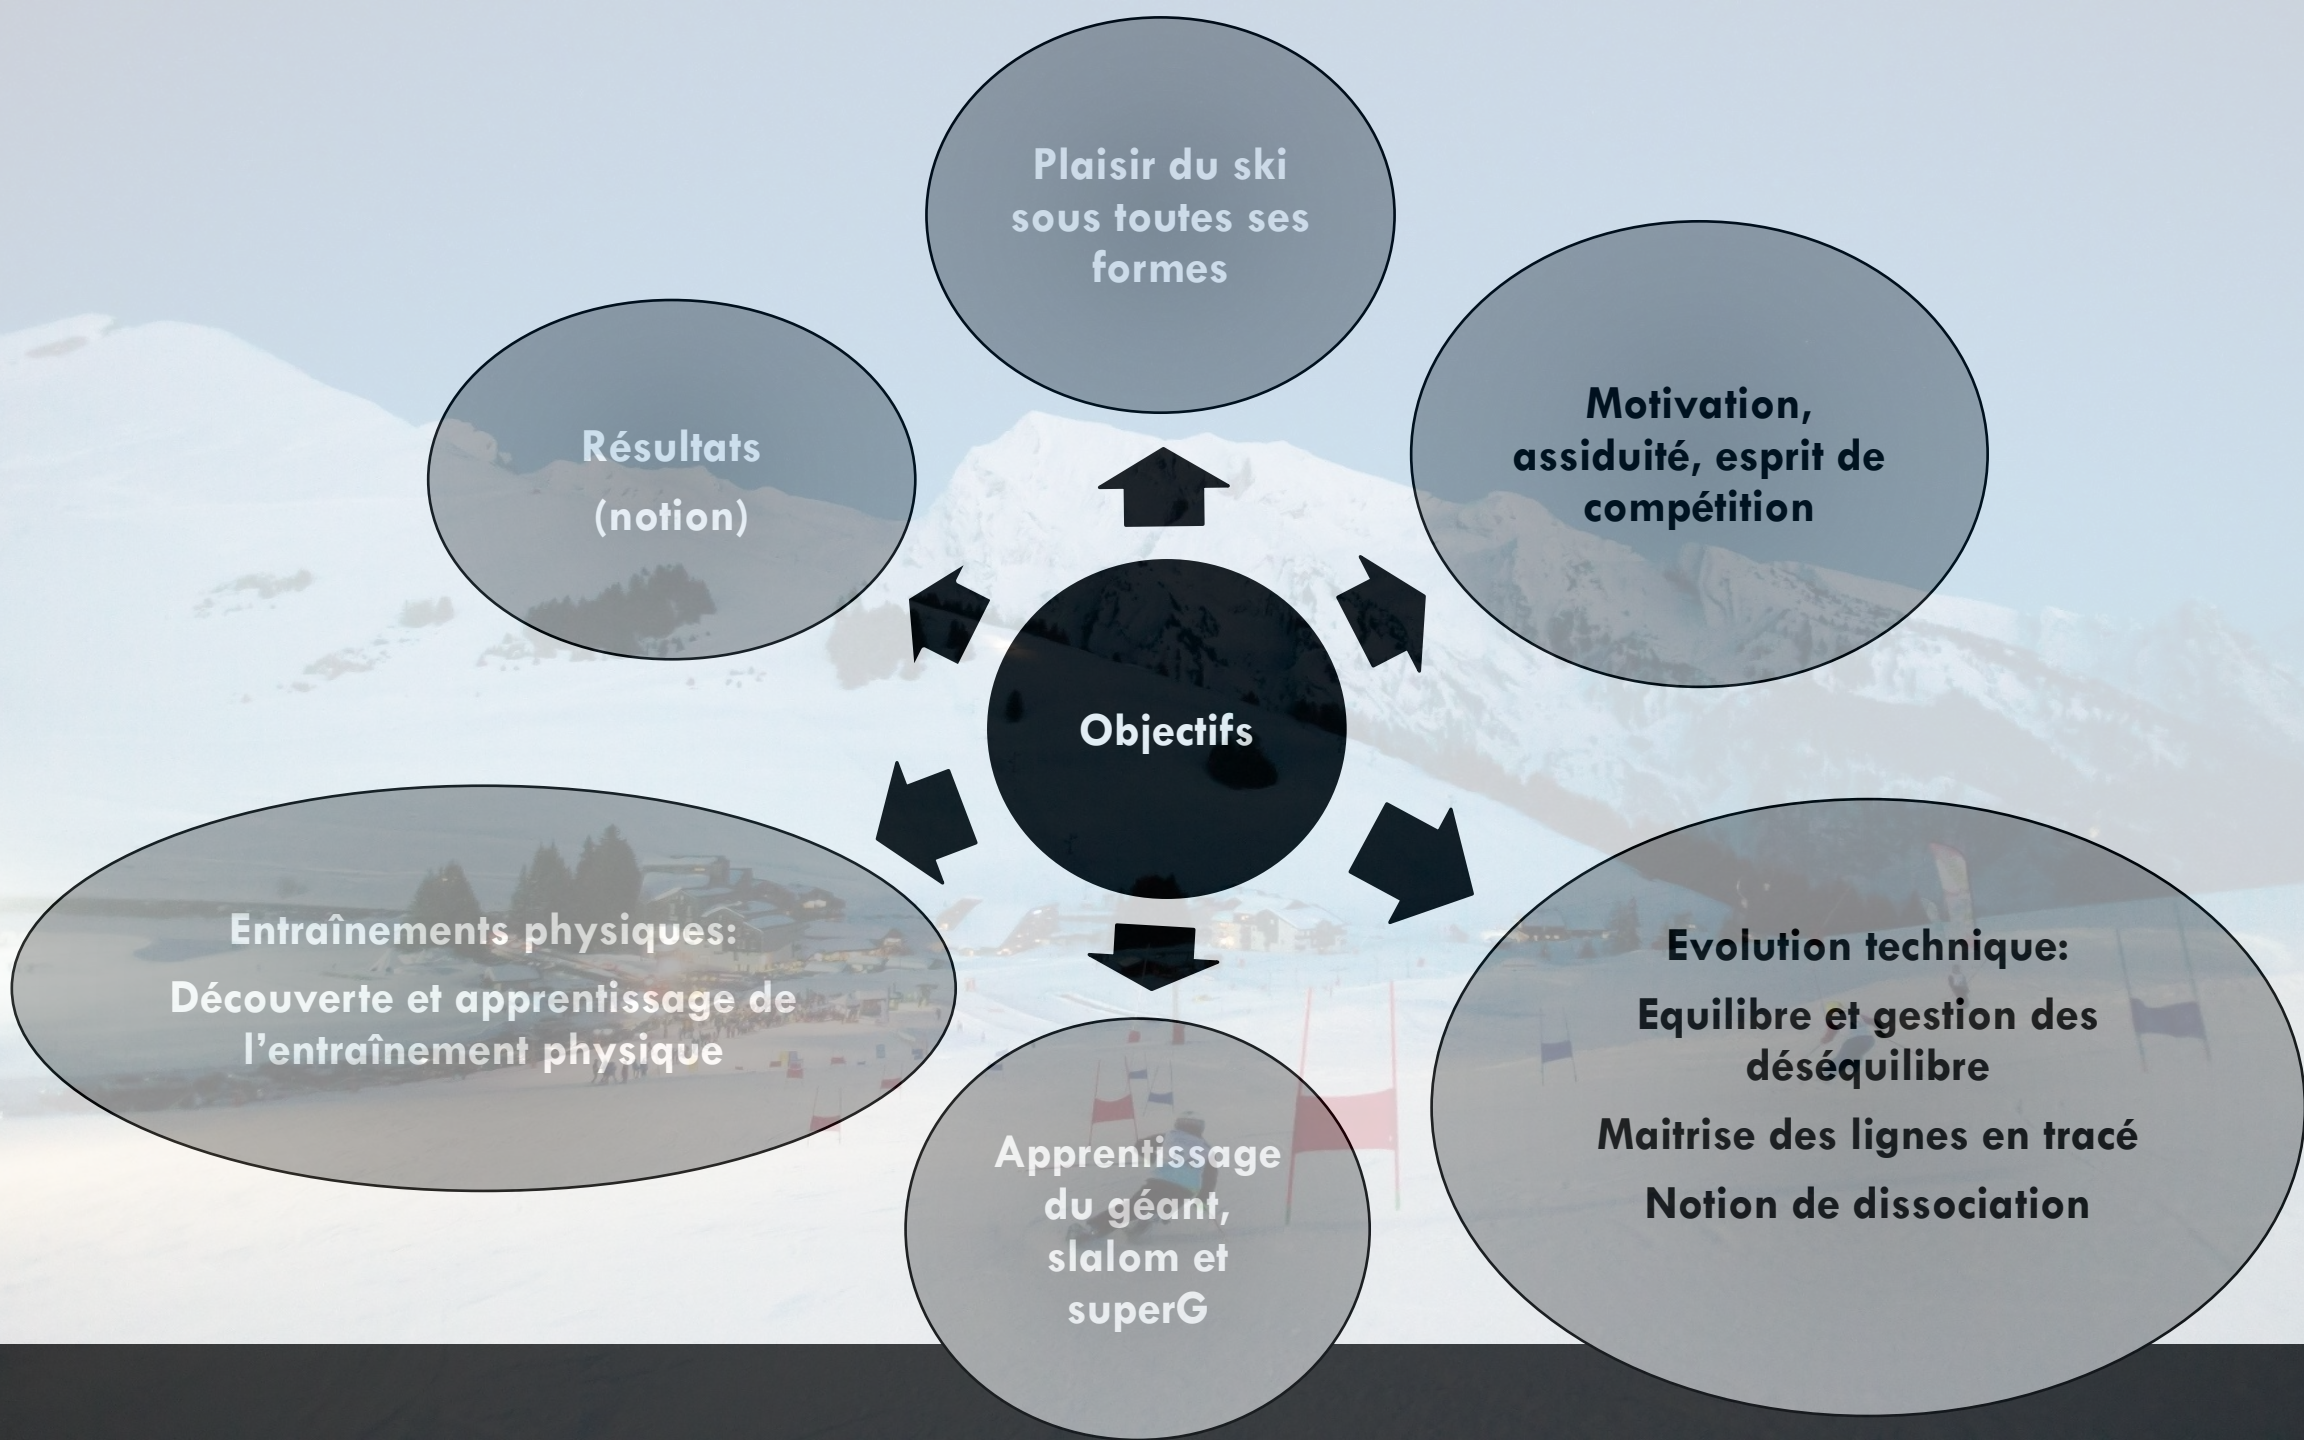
Plaisir du ski sous toutes ses formes

Résultats

(notion)

Motivation, assiduité, esprit de compétition

Objectifs

Entraînements physiques:

Découverte et apprentissage de l'entraînement physique

Evolution technique:

Equilibre et gestion des déséquilibre

Maitrise des lignes en tracé

Notion de dissociation

Apprentissage du géant, slalom et superG